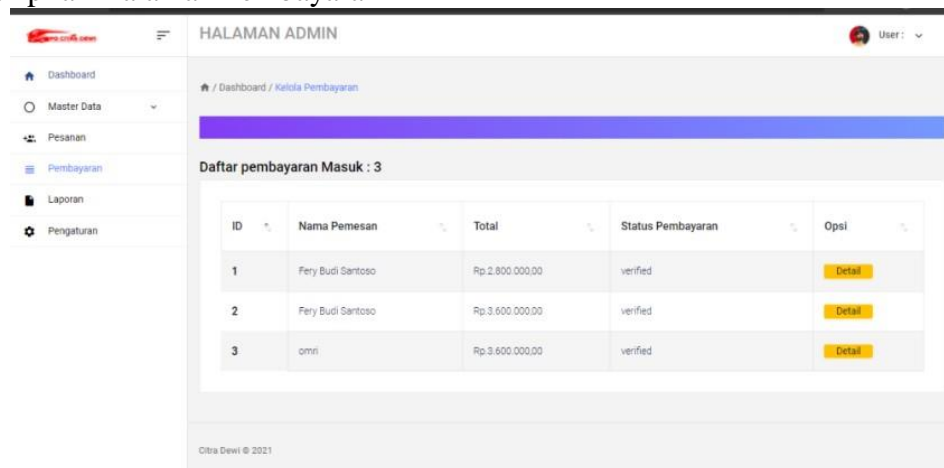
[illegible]

HALAMAN ADMIN

User:

Dashboard
Master Data
Pesanan
Pembayaran
Laporan
Pengaturan

/ Dashboard / Kelola Pembayaran

Daftar pembayaran Masuk : 3

| ID | Nama Pemesan | Total | Status Pembayaran | Opsi |
|---|---|---|---|---|
| 1 | Fery Budi Santoso | Rp.2.800.000,00 | verified | Detail |
| 2 | Fery Budi Santoso | Rp.3.600.000,00 | verified | Detail |
| 3 | omri | Rp.3.600.000,00 | verified | Detail |

Citra Dewi © 2021